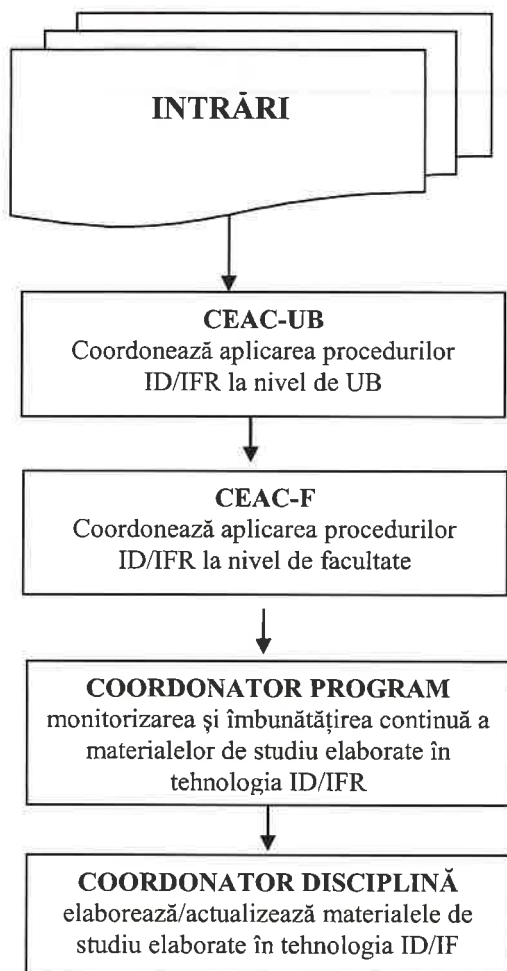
INTRĂRI

CEAC-UB
Coordonează aplicarea procedurilor ID/IFR la nivel de UB

CEAC-F
Coordonează aplicarea procedurilor ID/IFR la nivel de facultate

COORDONATOR PROGRAM
monitorizarea şi îmbunătăţirea continuă a materialelor de studiu elaborate în tehnologia ID/IFR

COORDONATOR DISCIPLINĂ
elaborează/actualizează materialele de studiu elaborate în tehnologia ID/IF